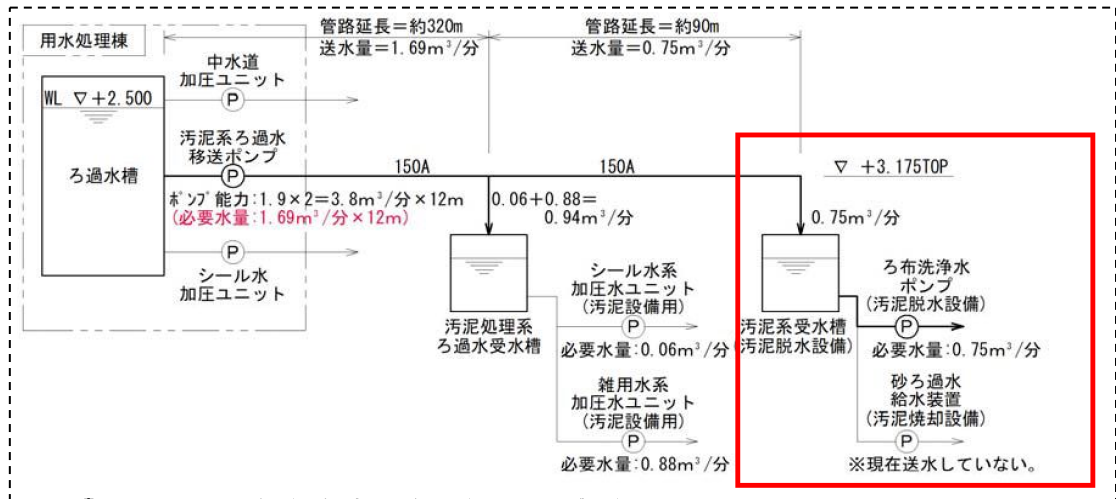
用水処理棟

管路延長＝約320m
送水量＝1.69m³/分

管路延長＝約90m
送水量＝0.75m³/分

中水道
加圧ユニット
P

WL ▽＋2.500

ろ過水槽

汚泥系ろ過水
移送ポンプ
P

ポンプ能力：1.9×2＝3.8m³/分×12m
(必要水量：1.69m³/分×12m)

P
シール水
加圧ユニット

150A

150A

0.06＋0.88＝
0.94m³/分

▽ ＋3.175TOP

0.75m³/分

汚泥処理系
ろ過水受水槽

シール水系
加圧水ユニット
(汚泥設備用)
P
必要水量：0.06m³/分

雑用水系
加圧水ユニット
(汚泥設備用)
P
必要水量：0.88m³/分

汚泥系受水槽
(汚泥脱水設備)

ろ布洗浄水
ポンプ
(汚泥脱水設備)
P
必要水量：0.75m³/分

砂ろ過水
給水装置
(汚泥焼却設備)
P
※現在送水していない。